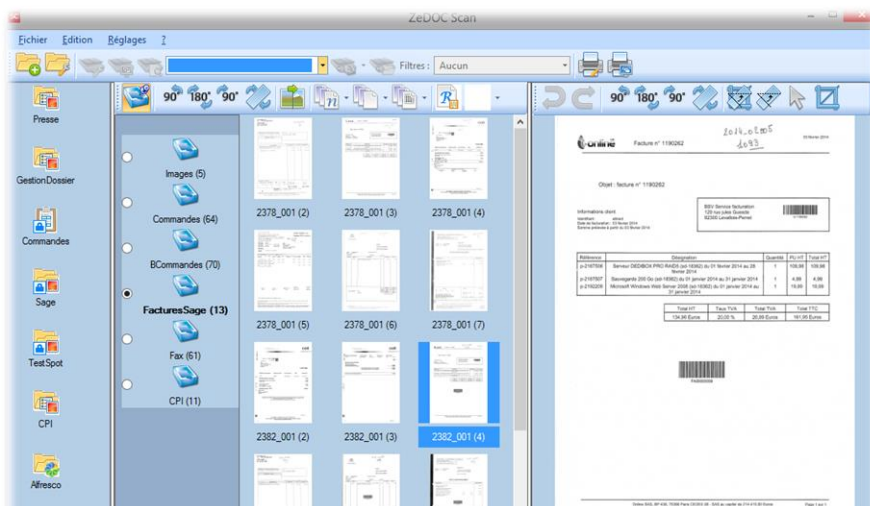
ZeDOC Scan

Fichier Edition Réglages ?

Filtres : Aucun

Presse
GestionDossier
Commandes
Sage
TestSpot
CPI
Alfresco

90° 180° 90°

Images (5)
Commandes (64)
BCommandes (70)
FacturesSage (13)
Fax (61)
CPI (11)

2378_001 (2)
2378_001 (3)
2378_001 (4)
2378_001 (5)
2378_001 (6)
2378_001 (7)
2382_001 (2)
2382_001 (3)
2382_001 (4)

90° 180° 90°

online Facture n° 1190262

2014.02.05
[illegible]

Objet : facture n° 1190262

Informations client

BSV Service facturation

| Référence | Désignation | Quantité | PU HT | Total HT |
|---|---|---|---|---|
| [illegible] | Serveur DEDIBOX PRO RAID1 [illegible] du 01 février 2014 au 28 février 2014 | 1 | 109,99 | 109,99 |
| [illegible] | Sauvegarde 200 Go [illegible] du 01 janvier 2014 au 31 janvier 2014 | 1 | 4,99 | 4,99 |
| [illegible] | Microsoft Windows Web Server 2008 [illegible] du 01 janvier 2014 au 31 janvier 2014 | 1 | 19,99 | 19,99 |

| Total HT | Taux TVA | Total TVA | Total TTC |
|---|---|---|---|
| 134,98 Euros | 20,00 % | 26,99 Euros | 161,95 Euros |